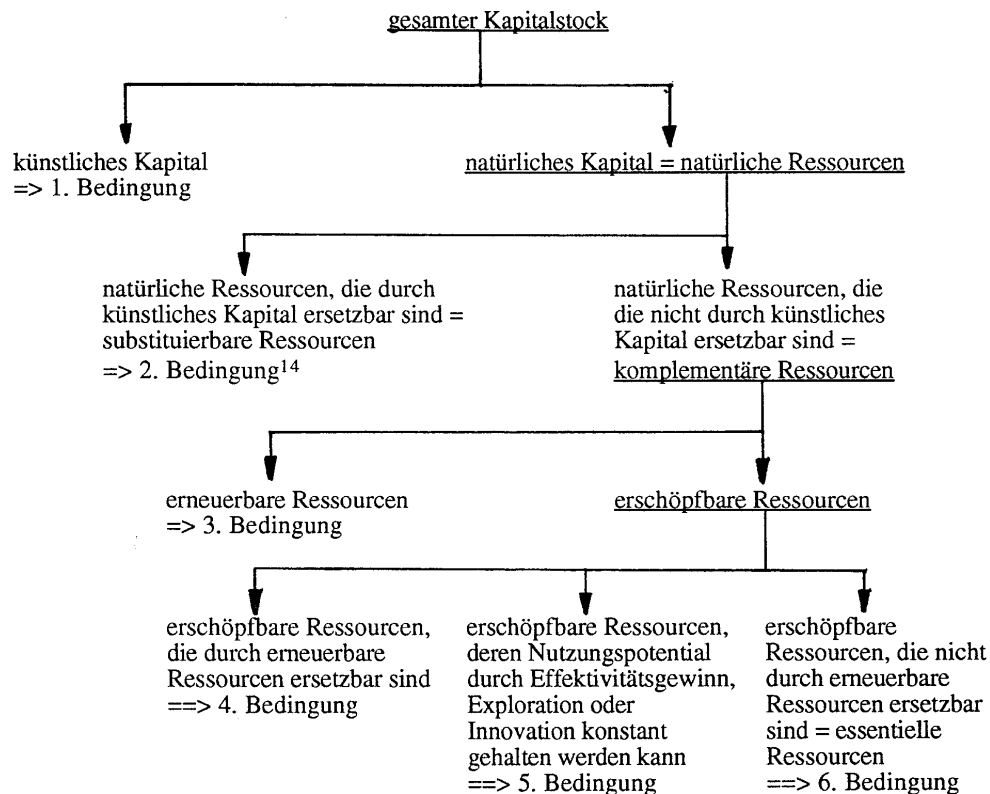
gesamter Kapitalstock

künstliches Kapital
=> 1. Bedingung

natürliches Kapital = natürliche Ressourcen

natürliche Ressourcen, die durch künstliches Kapital ersetzbar sind = substituierbare Ressourcen
=> 2. Bedingung$^{14}$

natürliche Ressourcen, die die nicht durch künstliches Kapital ersetzbar sind = komplementäre Ressourcen

erneuerbare Ressourcen
=> 3. Bedingung

erschöpfbare Ressourcen

erschöpfbare Ressourcen, die durch erneuerbare Ressourcen ersetzbar sind
==> 4. Bedingung

erschöpfbare Ressourcen, deren Nutzungspotential durch Effektivitätsgewinn, Exploration oder Innovation konstant gehalten werden kann
==> 5. Bedingung

erschöpfbare Ressourcen, die nicht durch erneuerbare Ressourcen ersetzbar sind = essentielle Ressourcen
==> 6. Bedingung